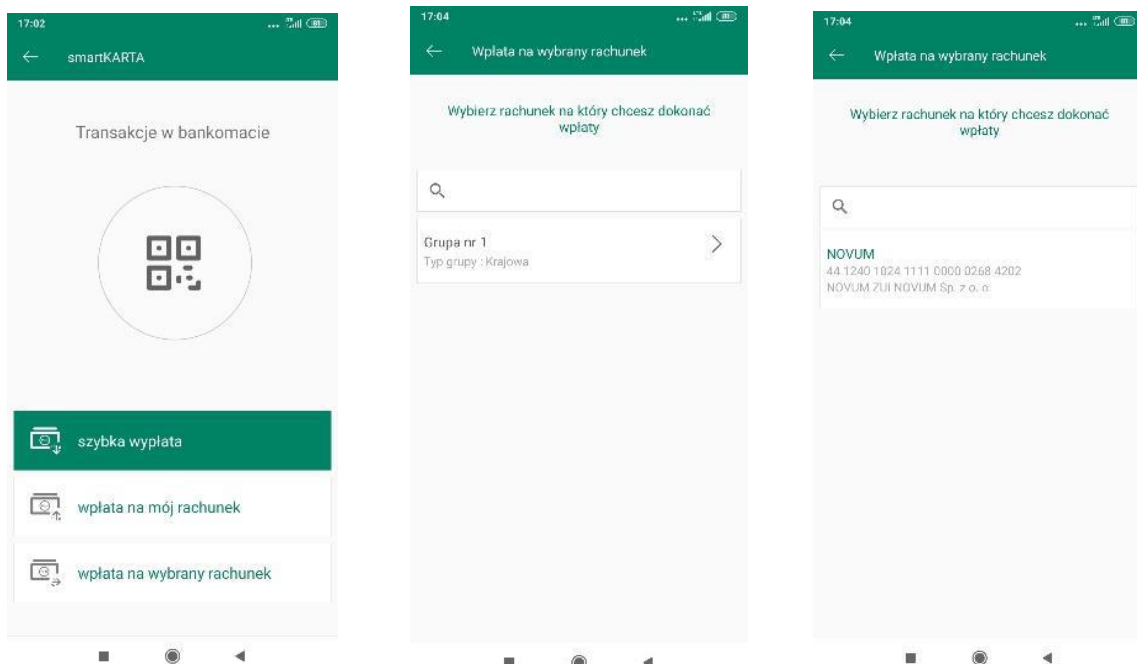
17:02

smartKARTA

Transakcje w bankomacie

szybka wypłata

wpłata na mój rachunek

wpłata na wybrany rachunek

17:04

Wpłata na wybrany rachunek

Wybierz rachunek na który chcesz dokonać wpłaty

Grupa nr 1
Typ grupy : Krajowa

17:04

Wpłata na wybrany rachunek

Wybierz rachunek na który chcesz dokonać wpłaty

NOVUM
44 1240 1024 1111 0000 0268 4202
NOVUM ZUI NOVUM Sp. z o. o.